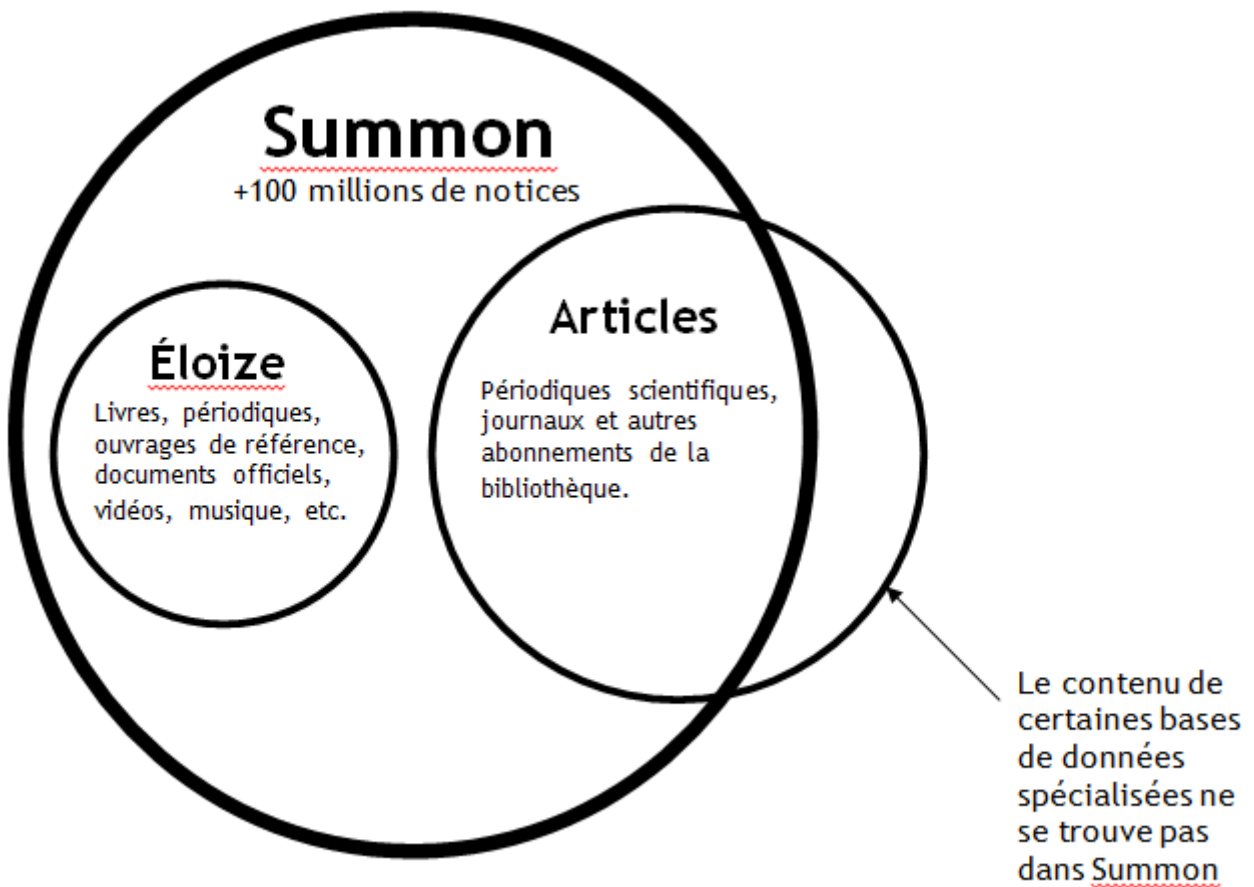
Summon
+100 millions de notices

Éloize
Livres, périodiques, ouvrages de référence, documents officiels, vidéos, musique, etc.

Articles
Périodiques scientifiques, journaux et autres abonnements de la bibliothèque.

Le contenu de certaines bases de données spécialisées ne se trouve pas dans Summon